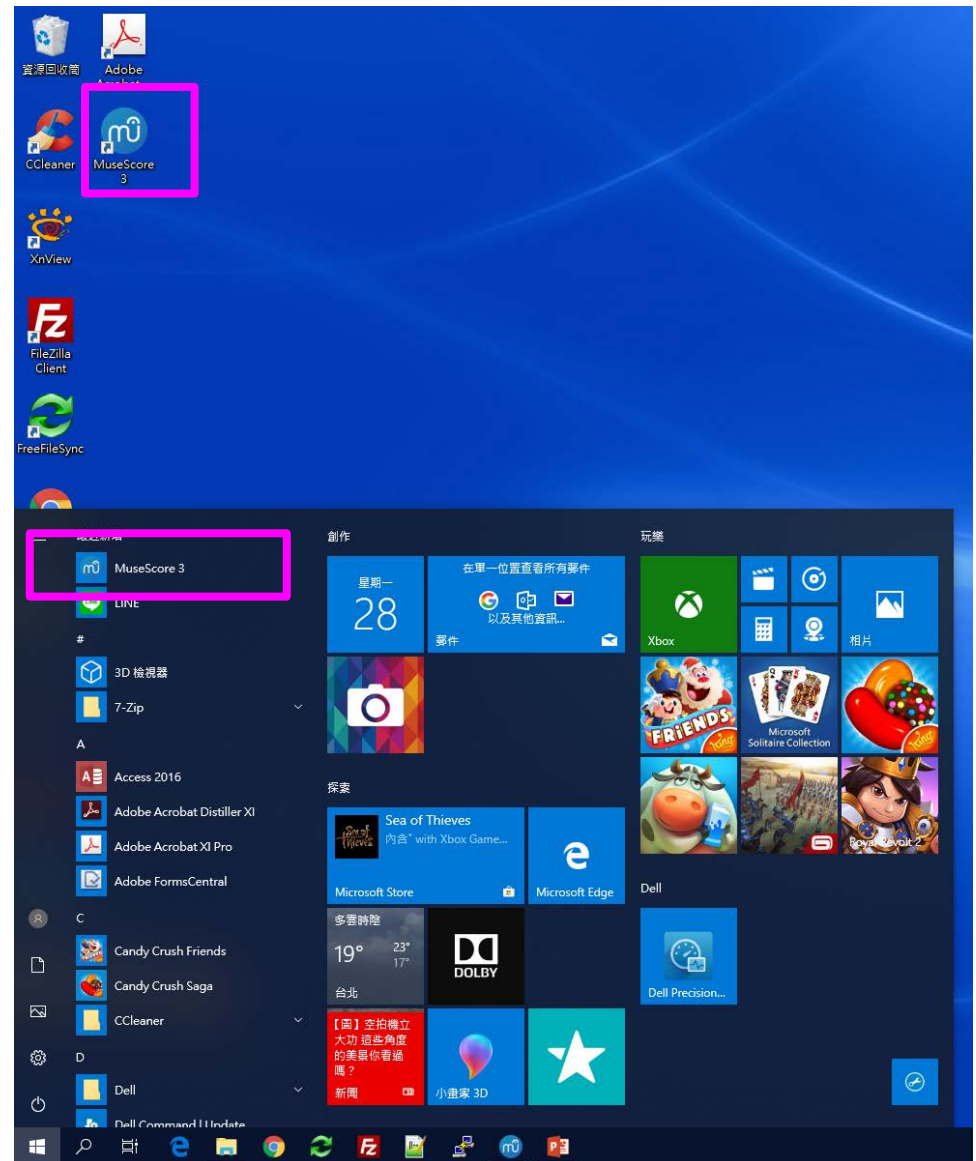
資源回收筒
Adobe Acrobat
CCleaner
MuseScore 3
XnView
FileZilla Client
FreeFileSync

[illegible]
MuseScore 3
LINE
#
3D 檢視器
7-Zip
A
Access 2016
Adobe Acrobat Distiller XI
Adobe Acrobat XI Pro
Adobe FormsCentral
C
Candy Crush Friends
Candy Crush Saga
CCleaner
D
Dell
Dell Command | Update

創作
星期一
28
在單一位置查看所有郵件
以及其他資訊...
郵件

探索
Sea of Thieves
內含* with Xbox Game...
Microsoft Store
Microsoft Edge
多雲時陰
19°
23°
17°
台北
DOLBY
【圖】空拍機立大功 這些角度的美景你看過嗎？
新聞
小畫家 3D

玩樂
Xbox
相片
FRIENDS
Microsoft Solitaire Collection
Royal Revolt 2

Dell
Dell Precision...